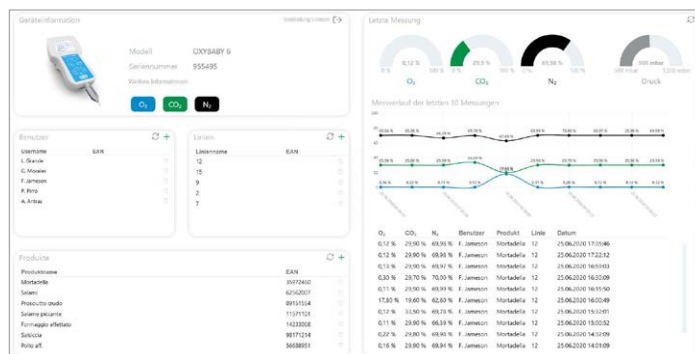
Geräteinformation

Verbindung trennen

Modell OXYBABY 6

Seriennummer 955495

Weitere Informationen

$O_2$ $CO_2$ $N_2$

Benutzer

| Username | EAN |
|---|---|
| L. Grande | |
| C. Morales | |
| F. Jameson | |
| P. Pirro | |
| A. Antrau | |

Linien

| Linienname | EAN |
|---|---|
| 12 | |
| 15 | |
| 9 | |
| 2 | |
| 7 | |

Produkte

| Produktname | EAN |
|---|---|
| Mortadella | 35472460 |
| Salami | 62562007 |
| Prosciutto crudo | 89151554 |
| Salame piccante | 11571121 |
| Formaggio affettato | 14233008 |
| Salsiccia | 98171214 |
| Pollo aff. | 56688951 |

Letzte Messung

0,12 % $O_2$

29,9 % $CO_2$

69,98 % $N_2$

300 mbar Druck

Messverlauf der letzten 10 Messungen

| $O_2$ | $CO_2$ | $N_2$ | Benutzer | Produkt | Linie | Datum |
|---|---|---|---|---|---|---|
| 0,12 % | 29,90 % | 69,96 % | F. Jameson | Mortadella | 12 | 25.06.2020 17:35:46 |
| 0,12 % | 29,90 % | 69,98 % | F. Jameson | Mortadella | 12 | 25.06.2020 17:22:12 |
| 0,13 % | 29,90 % | 69,97 % | F. Jameson | Mortadella | 12 | 25.06.2020 16:59:03 |
| 0,30 % | 29,70 % | 70,00 % | F. Jameson | Mortadella | 12 | 25.06.2020 16:30:09 |
| 0,11 % | 29,90 % | 69,99 % | F. Jameson | Mortadella | 12 | 25.06.2020 16:55:50 |
| 17,80 % | 19,60 % | 62,60 % | F. Jameson | Mortadella | 12 | 25.06.2020 16:00:49 |
| 0,12 % | 30,50 % | 69,70 % | F. Jameson | Mortadella | 12 | 25.06.2020 15:32:01 |
| 0,11 % | 29,90 % | 66,39 % | F. Jameson | Mortadella | 12 | 25.06.2020 15:00:52 |
| 0,22 % | 29,90 % | 69,88 % | F. Jameson | Mortadella | 12 | 25.06.2020 14:32:09 |
| 0,16 % | 29,90 % | 69,94 % | F. Jameson | Mortadella | 12 | 25.06.2020 14:01:09 |